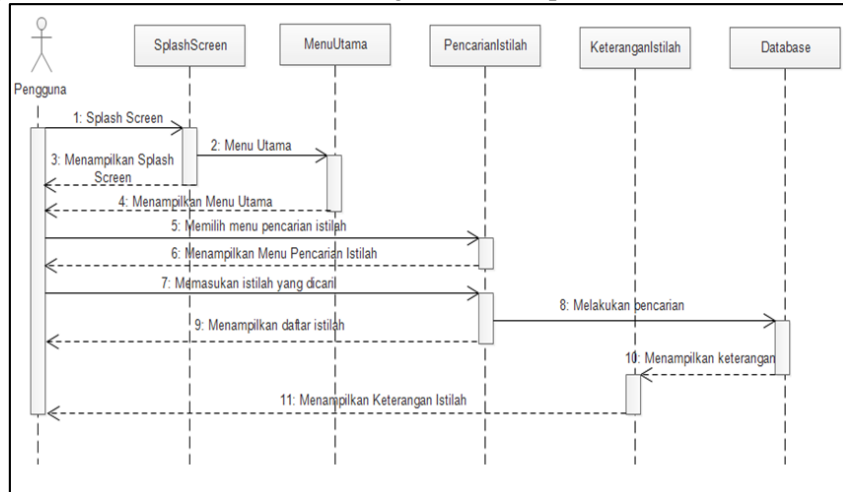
Pengguna

SplashScreen

MenuUtama

PencarianIstilah

KeteranganIstilah

Database

1: Splash Screen

2: Menu Utama

3: Menampilkan Splash Screen

4: Menampilkan Menu Utama

5: Memilih menu pencarian istilah

6: Menampilkan Menu Pencarian Istilah

7: Memasukan istilah yang dicari

8: Melakukan pencarian

9: Menampilkan daftar istilah

10: Menampilkan keterangan

11: Menampilkan Keterangan Istilah